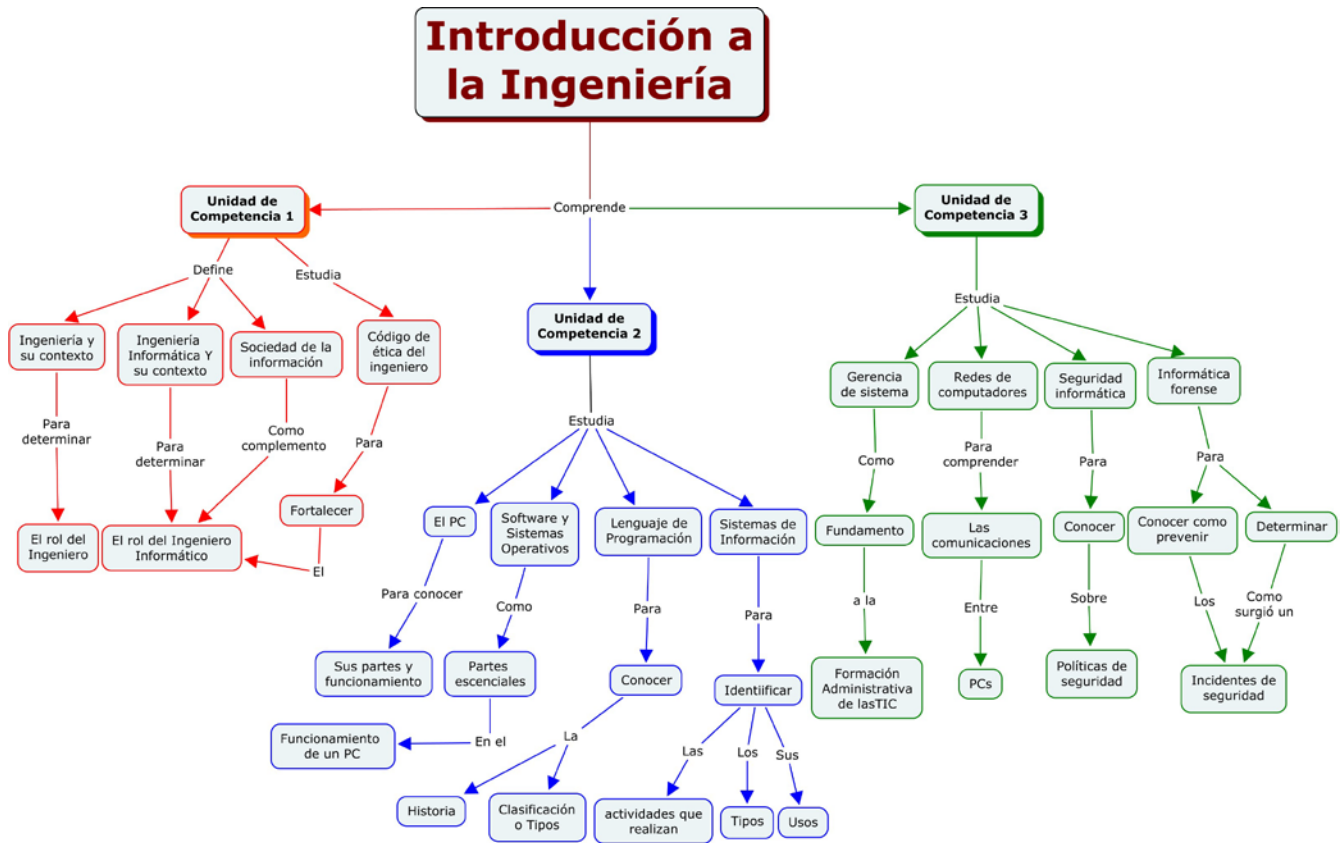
Introducción a la Ingeniería

Comprende

Unidad de Competencia 1

Unidad de Competencia 2

Unidad de Competencia 3

Define

Estudia

Ingeniería y su contexto

Ingeniería Informática Y su contexto

Sociedad de la información

Código de ética del ingeniero

Para determinar

Para determinar

Como complemento

Para

Fortalecer

El rol del Ingeniero

El rol del Ingeniero Informático

El

Estudia

El PC

Software y Sistemas Operativos

Lenguaje de Programación

Sistemas de Información

Para conocer

Como

Para

Para

Sus partes y funcionamiento

Partes escenciales

Conocer

Identiificar

Funcionamiento de un PC

En el

La

Las

Los

Sus

Historia

Clasificación o Tipos

actividades que realizan

Tipos

Usos

Estudia

Gerencia de sistema

Redes de computadores

Seguridad informática

Informática forense

Como

Para comprender

Para

Para

Fundamento

Las comunicaciones

Conocer

Conocer como prevenir

Determinar

a la

Entre

Sobre

Los

Como surgió un

Formación Administrativa de lasTIC

PCs

Políticas de seguridad

Incidentes de seguridad